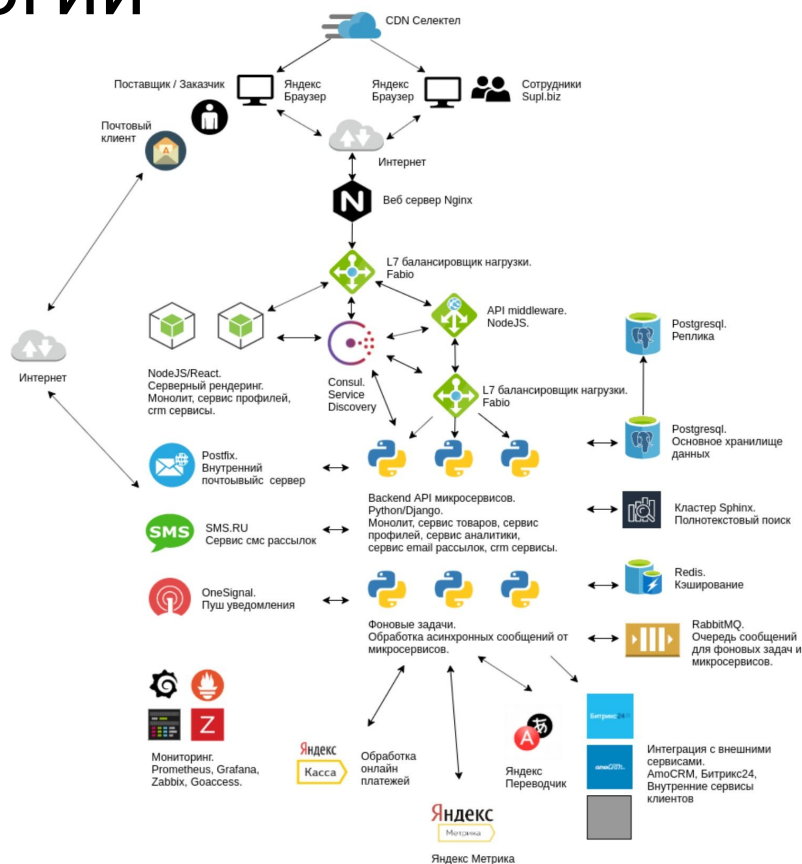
огии

CDN Селектел

Поставщик / Заказчик

Яндекс Браузер

Яндекс Браузер

Сотрудники Supl.biz

Почтовый клиент

Интернет

Веб сервер Nginx

L7 балансировщик нагрузки. Fabio

API middleware. NodeJS.

Postgresql. Реплика

Интернет

NodeJS/React. Серверный рендеринг. Монолит, сервис профилей, crm сервисы.

Consul. Service Discovery

L7 балансировщик нагрузки. Fabio

Postgresql. Основное хранилище данных

Postfix. Внутренний почтовыйс сервер

Backend API микросервисов. Python/Django. Монолит, сервис товаров, сервис профилей, сервис аналитики, сервис email рассылок, crm сервисы.

Кластер Sphinx. Полнотекстовый поиск

SMS

SMS.RU Сервис смс рассылок

Redis. Кэширование

OneSignal. Пуш уведомления

Фоновые задачи. Обработка асинхронных сообщений от микросервисов.

RabbitMQ. Очередь сообщений для фоновых задач и микросервисов.

Z

Битрикс24

amoCRM

Мониторинг. Prometheus, Grafana, Zabbix, Goaccess.

Яндекс Касса

Обработка онлайн платежей

Яндекс Переводчик

Интеграция с внешними сервисами. AmoCRM, Битрикс24, Внутренние сервисы клиентов

Яндекс Метрика

Яндекс Метрика